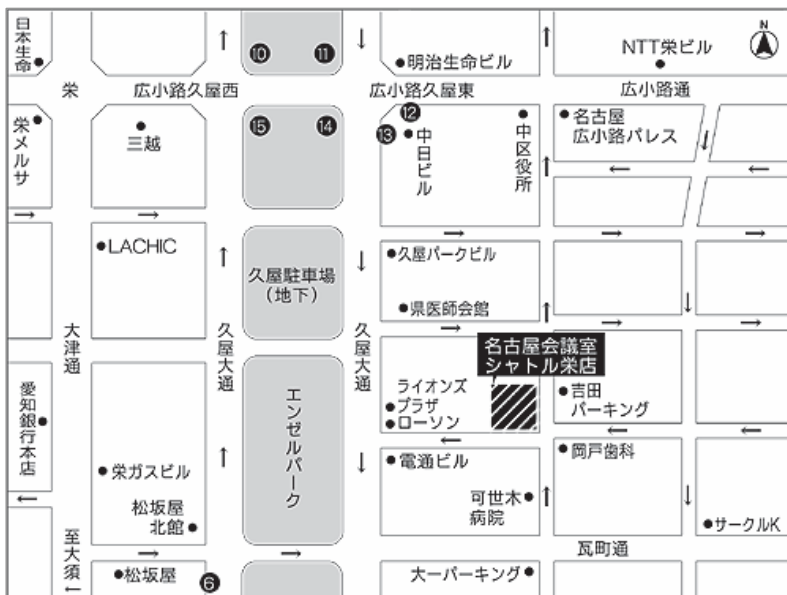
日本生命
栄
広小路久屋西
⑩ ⑪
広小路久屋東
●明治生命ビル
NTT栄ビル
N
広小路通
栄メルサ
三越
⑮ ⑭
⑫
⑬
中日ビル
中区役所
名古屋広小路パレス
LACHIC
久屋駐車場（地下）
久屋パークビル
県医師会館
大津通
久屋大通
久屋大通
名古屋会議室
シャトル栄店
愛知銀行本店
エンゼルパーク
ライオンズプラザ
ローソン
吉田パーキング
電通ビル
岡戸歯科
栄ガスビル
松坂屋北館
可世木病院
サークルK
至大須
瓦町通
松坂屋
⑥
大一パーキング